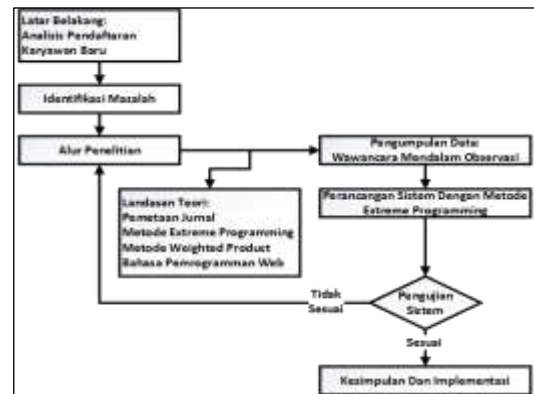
Latar Belakang:
Analisis Pendaftaran
Karyawan Baru

Identifikasi Masalah

Alur Penelitian

Pengumpulan Data:
Wawancara Mendalam Observasi

Landasan Teori:
Pemetaan Jurnal
Metode Extreme Programming
Metode Weighted Product
Bahasa Pemrogramman Web

Perancangan Sistem Dengan Metode
Extreme Programming

Tidak
Sesuai

Pengujian
Sistem

Sesuai

Kesimpulan Dan Implementasi